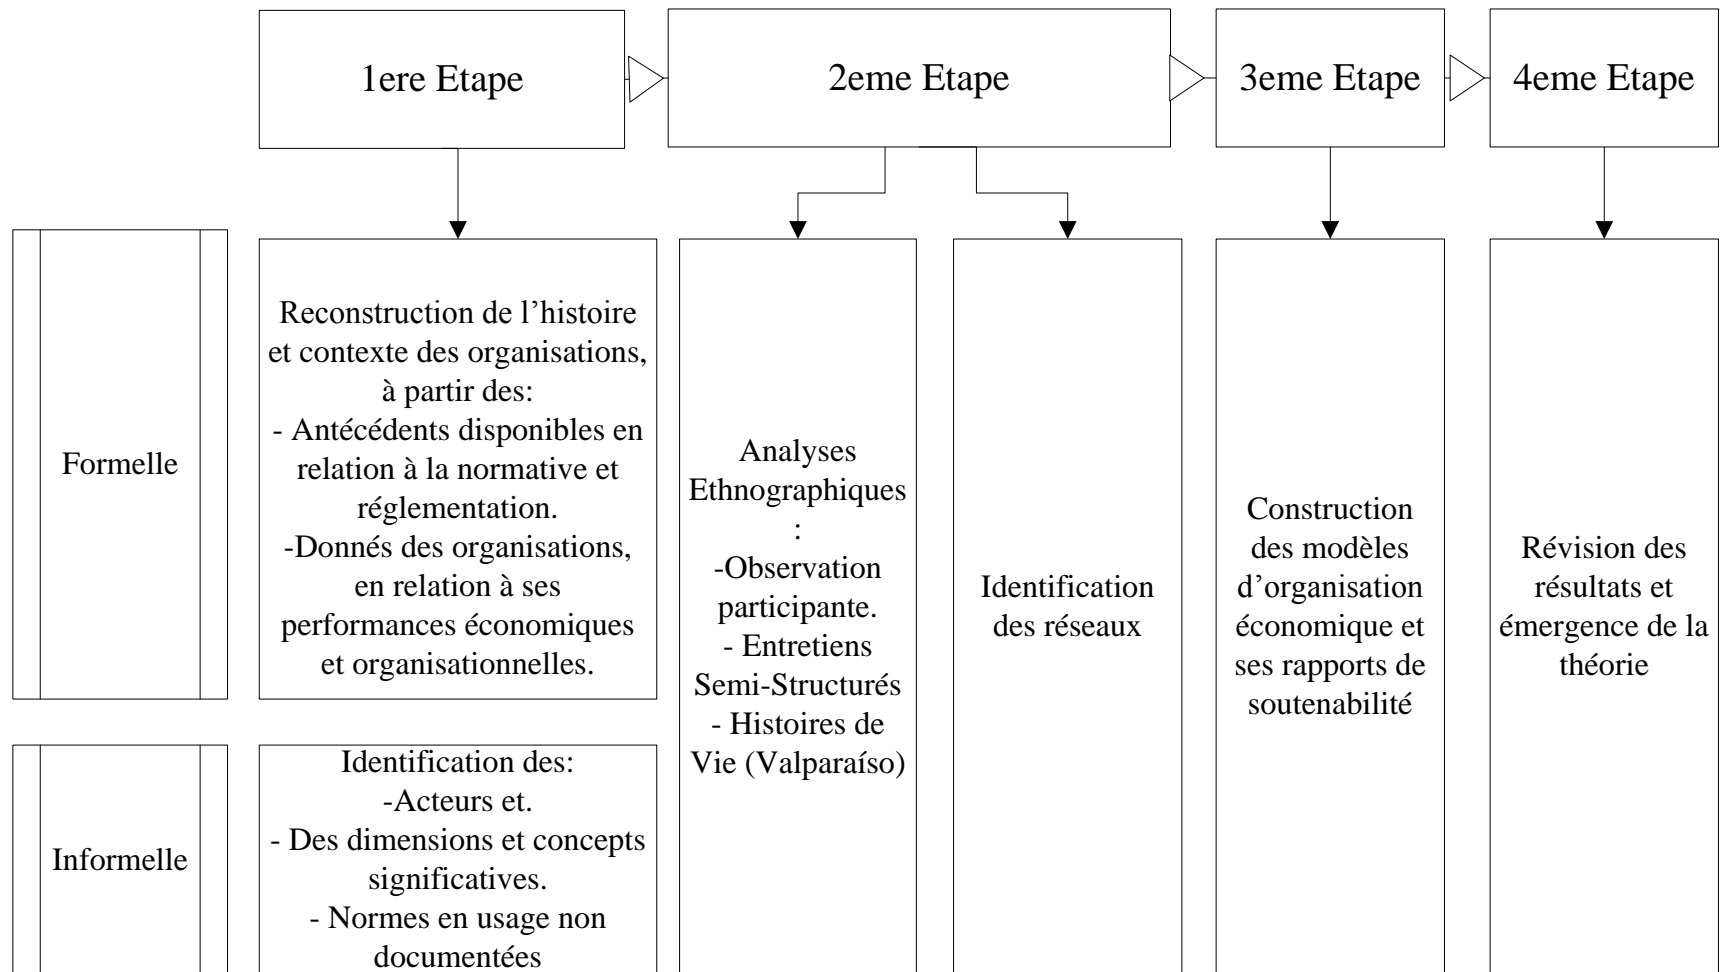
1ere Etape

2eme Etape

3eme Etape

4eme Etape

Formelle

Reconstruction de l’histoire et contexte des organisations, à partir des:
- Antécédents disponibles en relation à la normative et réglementation.
-Donnés des organisations, en relation à ses performances économiques et organisationnelles.

Analyses Ethnographiques :
-Observation participante.
- Entretiens Semi-Structurés
- Histoires de Vie (Valparaíso)

Identification des réseaux

Construction des modèles d’organisation économique et ses rapports de soutenabilité

Révision des résultats et émergence de la théorie

Informelle

Identification des:
-Acteurs et.
- Des dimensions et concepts significatives.
- Normes en usage non documentées